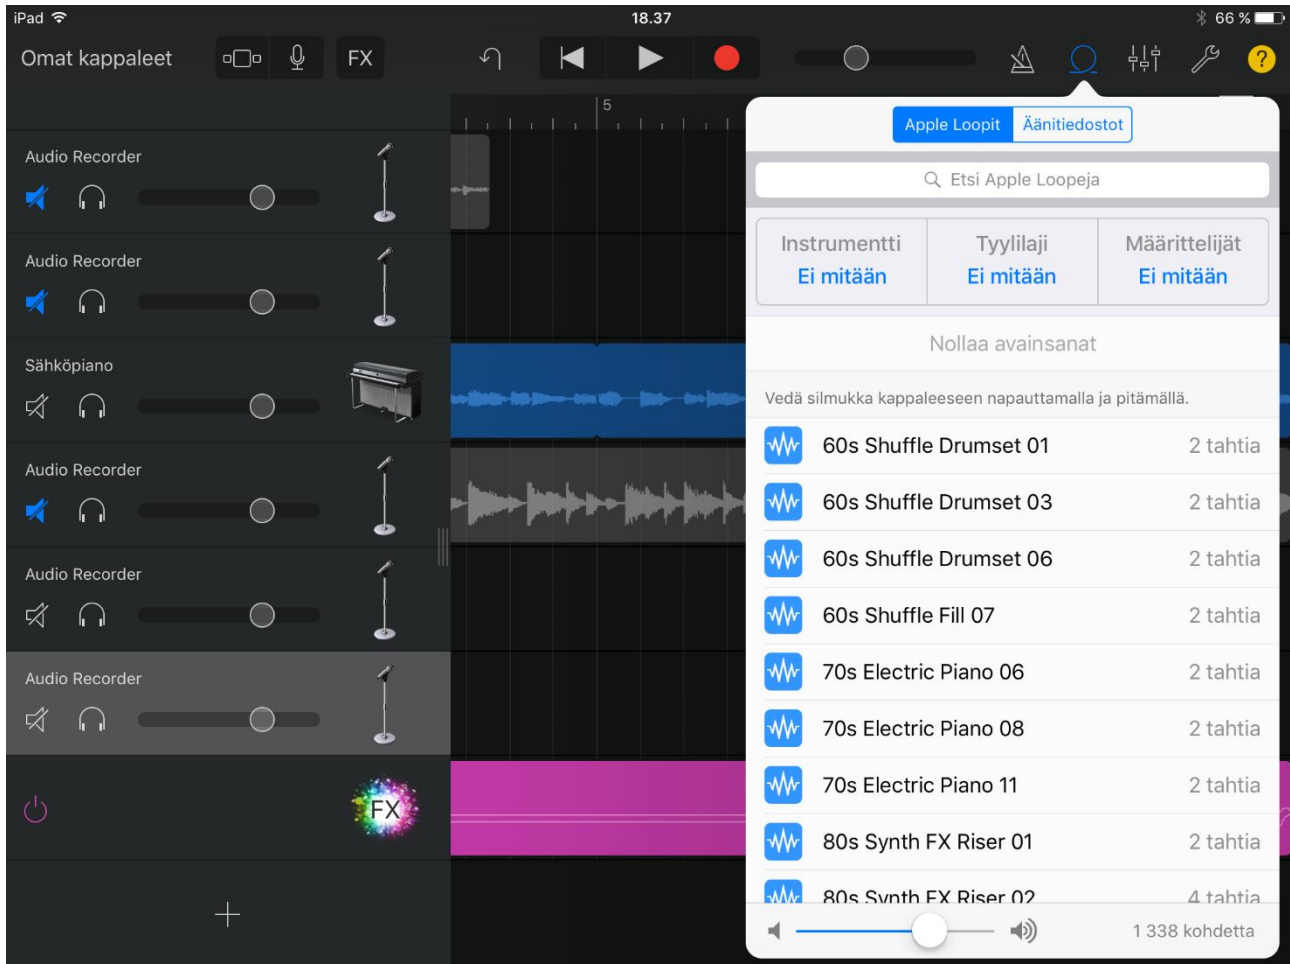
iPad
18.37
66 %

Omat kappaleet
FX

5

Audio Recorder
Audio Recorder
Sähköpiano
Audio Recorder
Audio Recorder
Audio Recorder
FX
+

Apple Loopit
Äänitiedostot
Etsi Apple Loopeja

| Instrumentti | Tyylilaji | Määrittelijät |
|---|---|---|
| Ei mitään | Ei mitään | Ei mitään |

Nollaa avainsanat

Vedä silmukka kappaleeseen napauttamalla ja pitämällä.

| | |
|---|---|
| 60s Shuffle Drumset 01 | 2 tahtia |
| 60s Shuffle Drumset 03 | 2 tahtia |
| 60s Shuffle Drumset 06 | 2 tahtia |
| 60s Shuffle Fill 07 | 2 tahtia |
| 70s Electric Piano 06 | 2 tahtia |
| 70s Electric Piano 08 | 2 tahtia |
| 70s Electric Piano 11 | 2 tahtia |
| 80s Synth FX Riser 01 | 2 tahtia |
| 80s Synth FX Riser 02 | 4 tahtia |

1 338 kohdetta